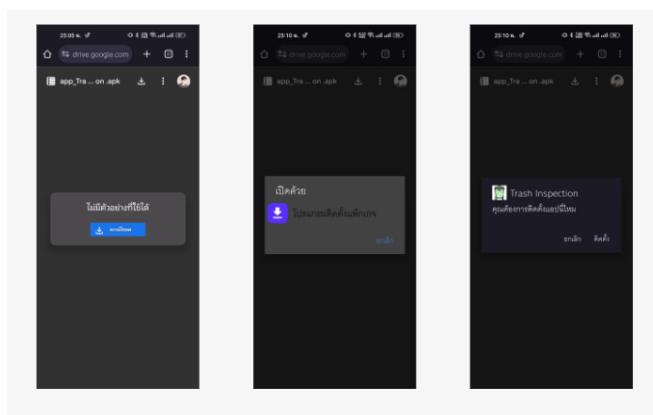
23:05 น.
drive.google.com
app_Tra ... on .apk
ไม่มีตัวอย่างที่ใช้ได้
ดาวน์โหลด

23:10 น.
drive.google.com
app_Tra ... on .apk
เปิดด้วย
โปรแกรมติดตั้งแพ็กเกจ
ยกเลิก

23:10 น.
drive.google.com
app_Tra ... on .apk
Trash Inspection
คุณต้องการติดตั้งแอปนี้ไหม
ยกเลิก ติดตั้ง